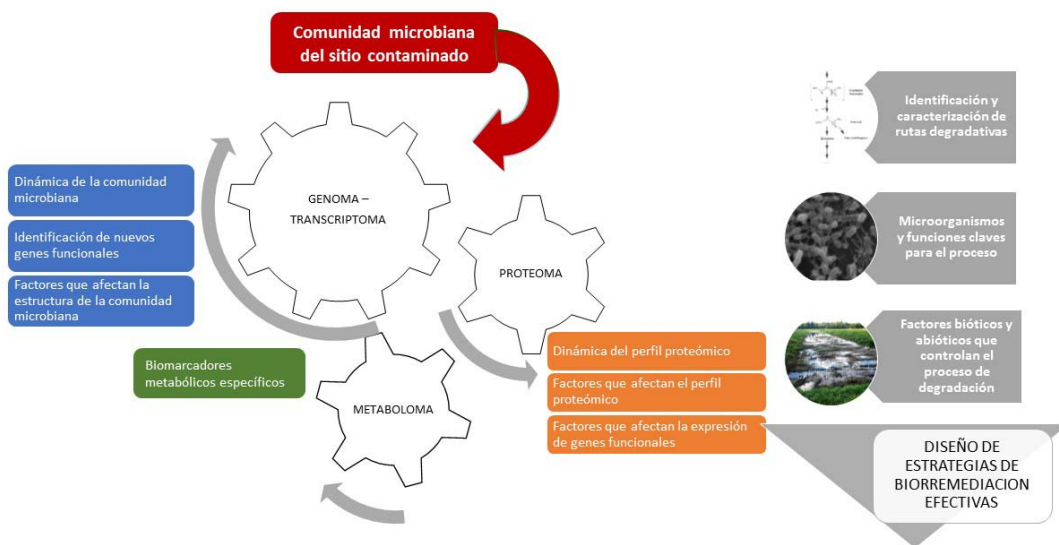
Comunidad microbiana del sitio contaminado

GENOMA – TRANSCRIPTOMA

PROTEOMA

METABOLOMA

Dinámica de la comunidad microbiana

Identificación de nuevos genes funcionales

Factores que afectan la estructura de la comunidad microbiana

Biomarcadores metabólicos específicos

Dinámica del perfil proteómico

Factores que afectan el perfil proteómico

Factores que afectan la expresión de genes funcionales

Identificación y caracterización de rutas degradativas

Microorganismos y funciones claves para el proceso

Factores bióticos y abióticos que controlan el proceso de degradación

DISEÑO DE ESTRATEGIAS DE BIORREMEDIACION EFECTIVAS